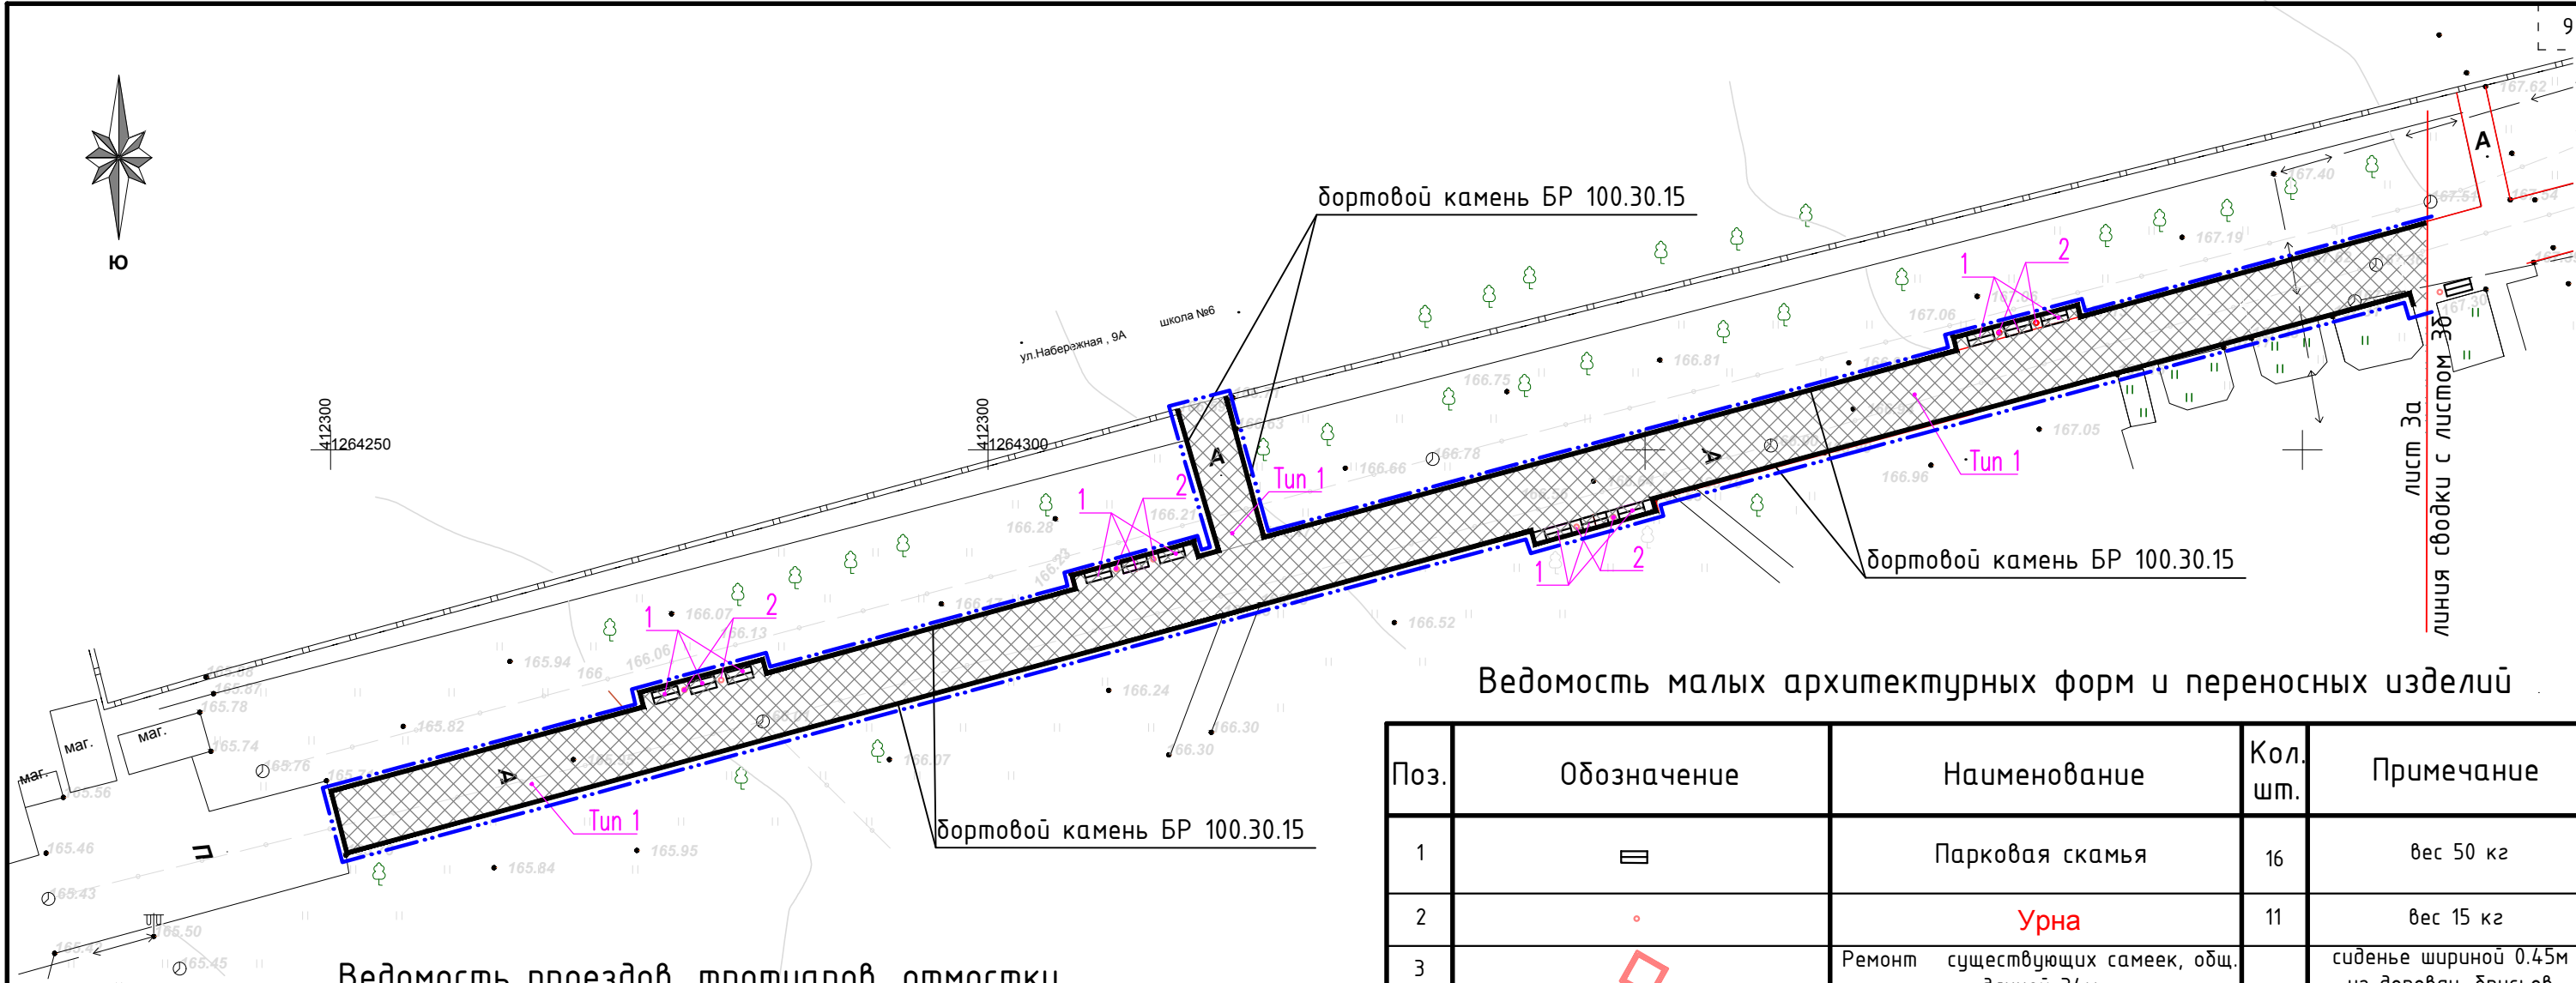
Ю

бортовой камень БР 100.30.15

ул.Набережная , 9А

школа №6

412300
1264250

412300
1264300

А

Тип 1

1

2

167.62

167.40

167.57

167.19

167.06

166.81

166.75

166.78

166.66

167.05

166.96

166.28

166.21

166.07

166.13

166.06

165.94

165.87

165.78

165.82

165.74

165.76

165.56

165.46

165.43

165.50

165.45

165.95

165.84

166.24

166.30

166.52

маг.

маг.

маг.

П

бортовой камень БР 100.30.15

бортовой камень БР 100.30.15

линия сводки с листом 3б

лист 3а

Ведомость малых архитектурных форм и переносных изделий

| Поз. | Обозначение | Наименование | Кол. шт. | Примечание |
|---|---|---|---|---|
| 1 | | Парковая скамья | 16 | вес 50 кг |
| 2 | | Урна | 11 | вес 15 кг |
| 3 | | Ремонт существующих самеек, общ. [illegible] | | сиденье шириной 0.45м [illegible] |

Ведомость проездов, тротуаров, отмостки